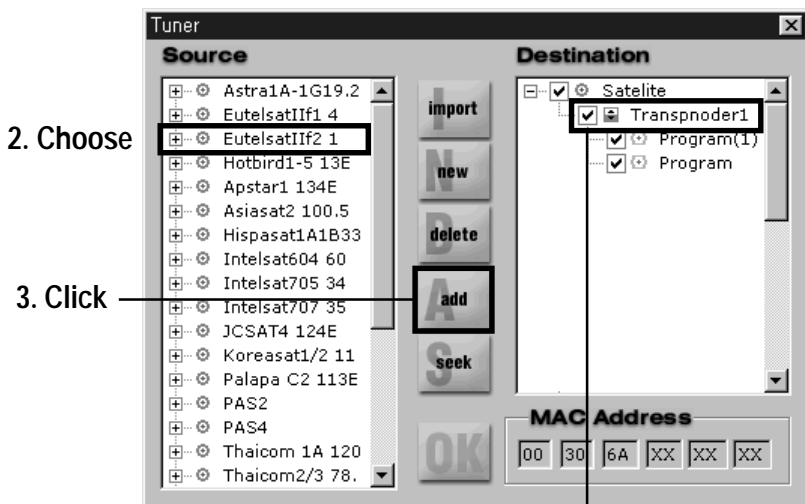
Tuner

Source

Astra1A-1G19.2
EutelsatIIf1 4
EutelsatIIf2 1
Hotbird1-5 13E
Apstar1 134E
Asiasat2 100.5
Hispasat1A1B33
Intelsat604 60
Intelsat705 34
Intelsat707 35
JCSAT4 124E
Koreasat1/2 11
Palapa C2 113E
PAS2
PAS4
Thaicom 1A 120
Thaicom2/3 78.

2. Choose

3. Click

import
new
delete
add
seek
OK

Destination

Satelite
Transpnoder1
Program(1)
Program

MAC Address

00 30 6A XX XX XX